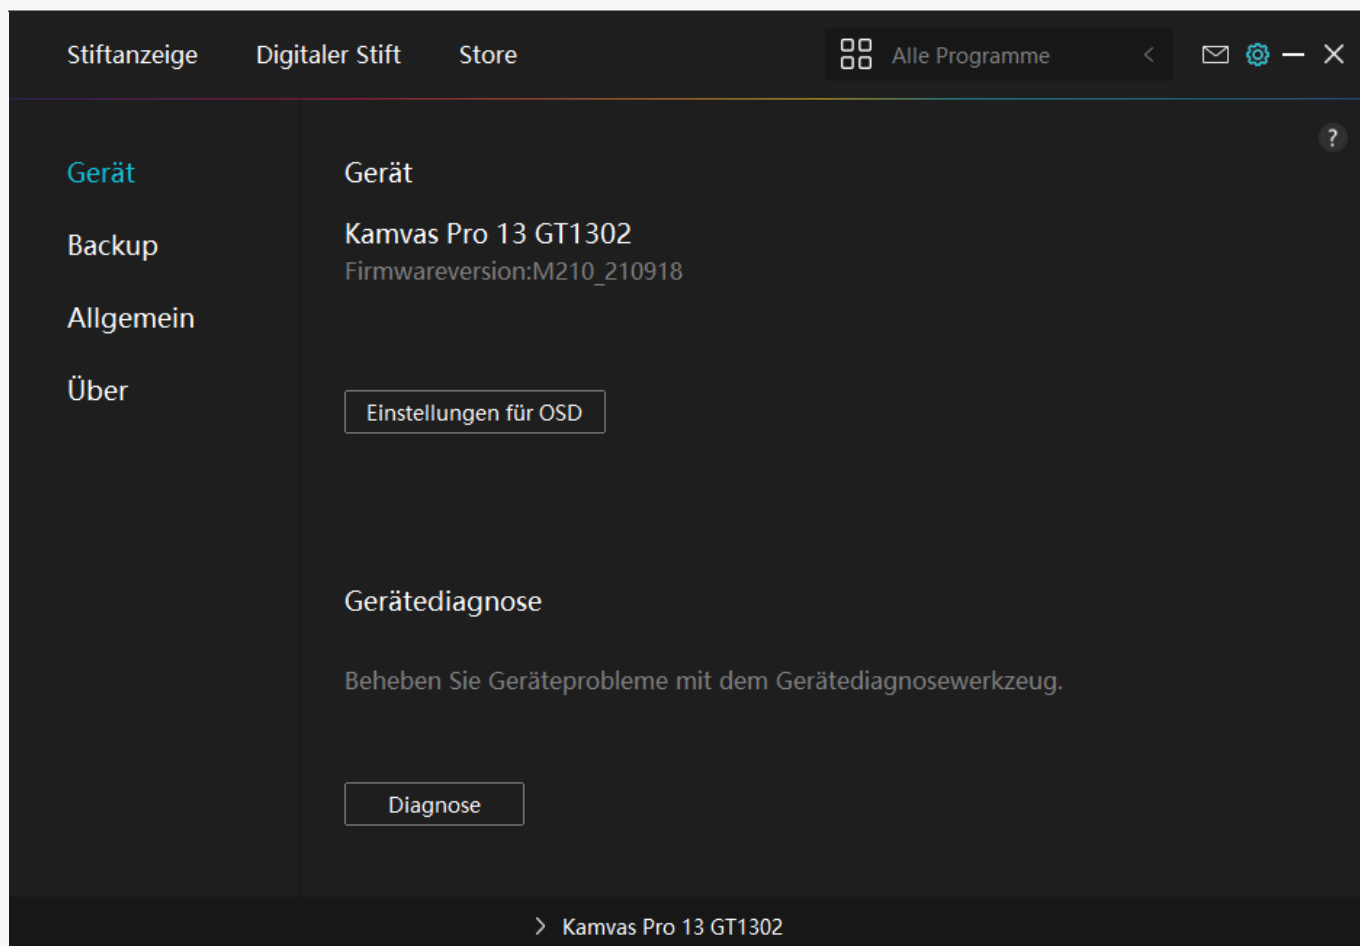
Stiftanzeige Digitaler Stift Store

Alle Programme

?

Gerät

Backup

Allgemein

Über

Gerät

Kamvas Pro 13 GT1302

Firmwareversion:M210_210918

Einstellungen für OSD

Gerätediagnose

Beheben Sie Geräteprobleme mit dem Gerätediagnosewerkzeug.

Diagnose

Kamvas Pro 13 GT1302